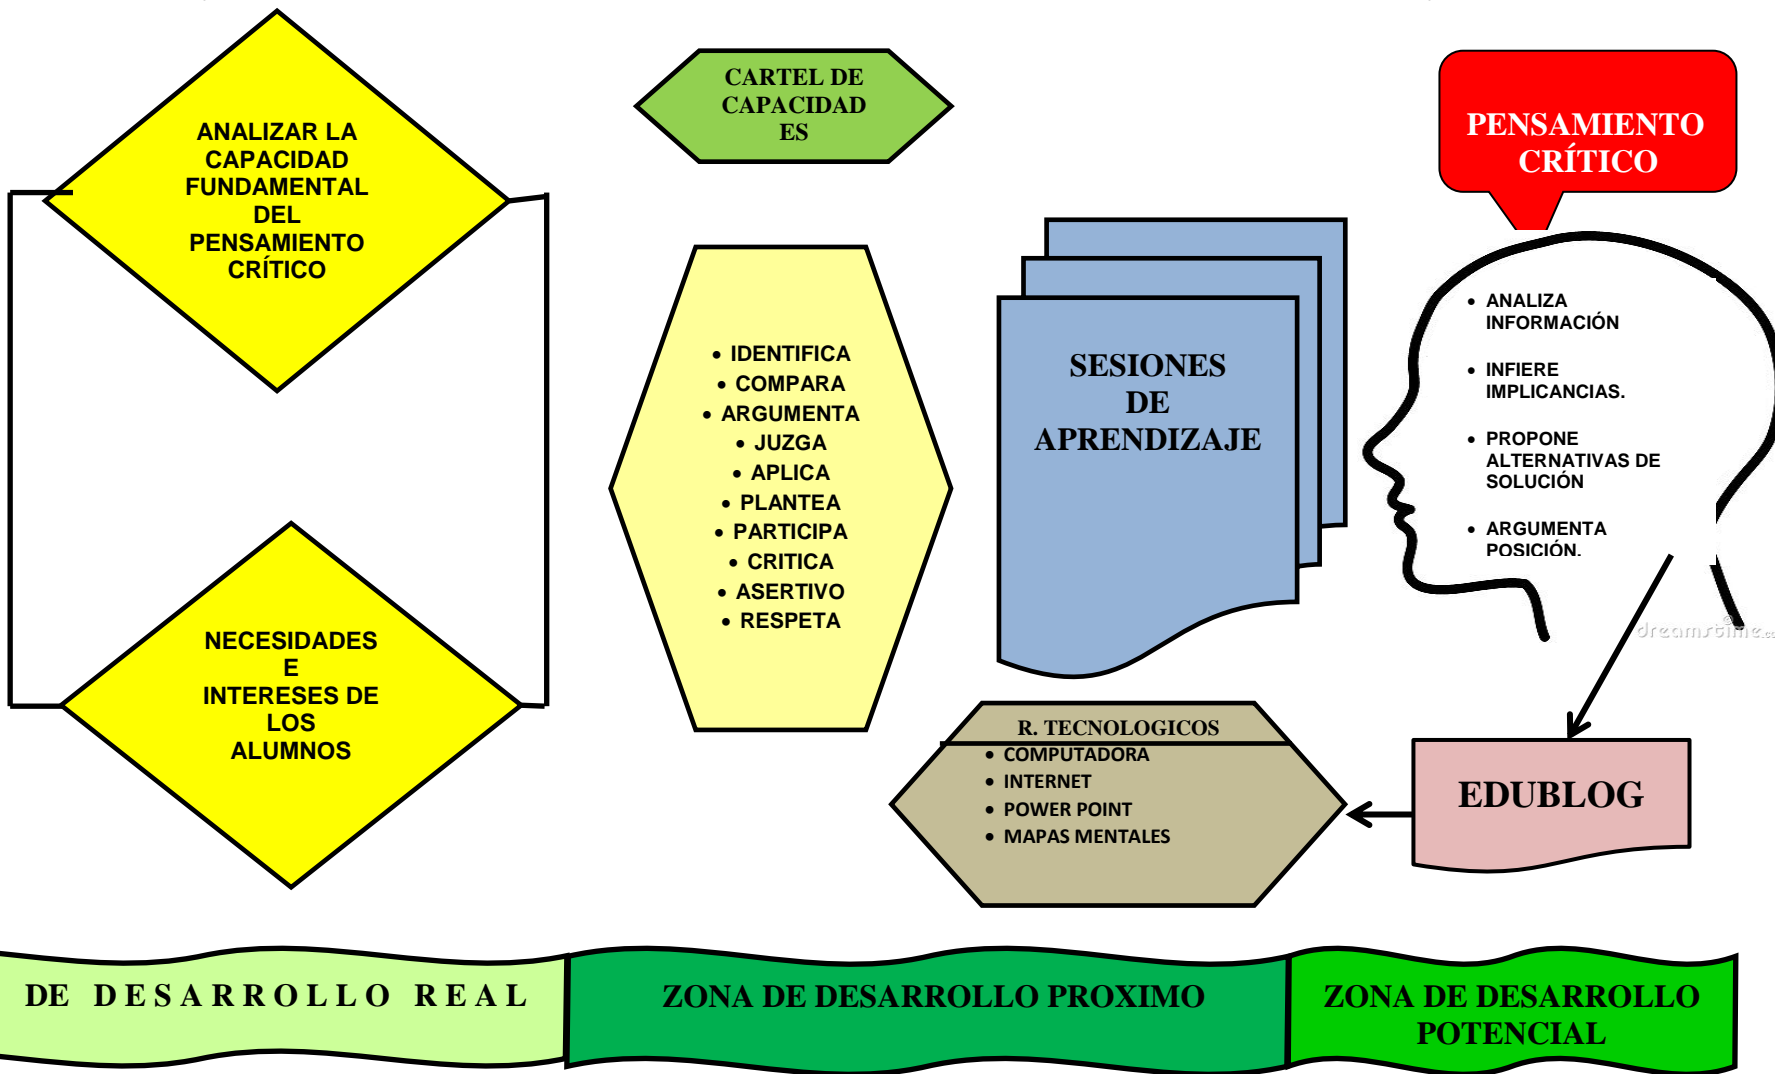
ANALIZAR LA CAPACIDAD FUNDAMENTAL DEL PENSAMIENTO CRÍTICO

CARTEL DE CAPACIDAD ES

PENSAMIENTO CRÍTICO

- IDENTIFICA
- COMPARA
- ARGUMENTA
- JUZGA
- APLICA
- PLANTEA
- PARTICIPA
- CRITICA
- ASERTIVO
- RESPETA

SESIONES DE APRENDIZAJE

- ANALIZA INFORMACIÓN
- INFIERE IMPLICANCIAS.
- PROPONE ALTERNATIVAS DE SOLUCIÓN
- ARGUMENTA POSICIÓN.

dreamstime

NECESIDADES E INTERESES DE LOS ALUMNOS

R. TECNOLOGICOS
- COMPUTADORA
- INTERNET
- POWER POINT
- MAPAS MENTALES

EDUBLOG

DE DESARROLLO REAL

ZONA DE DESARROLLO PROXIMO

ZONA DE DESARROLLO POTENCIAL